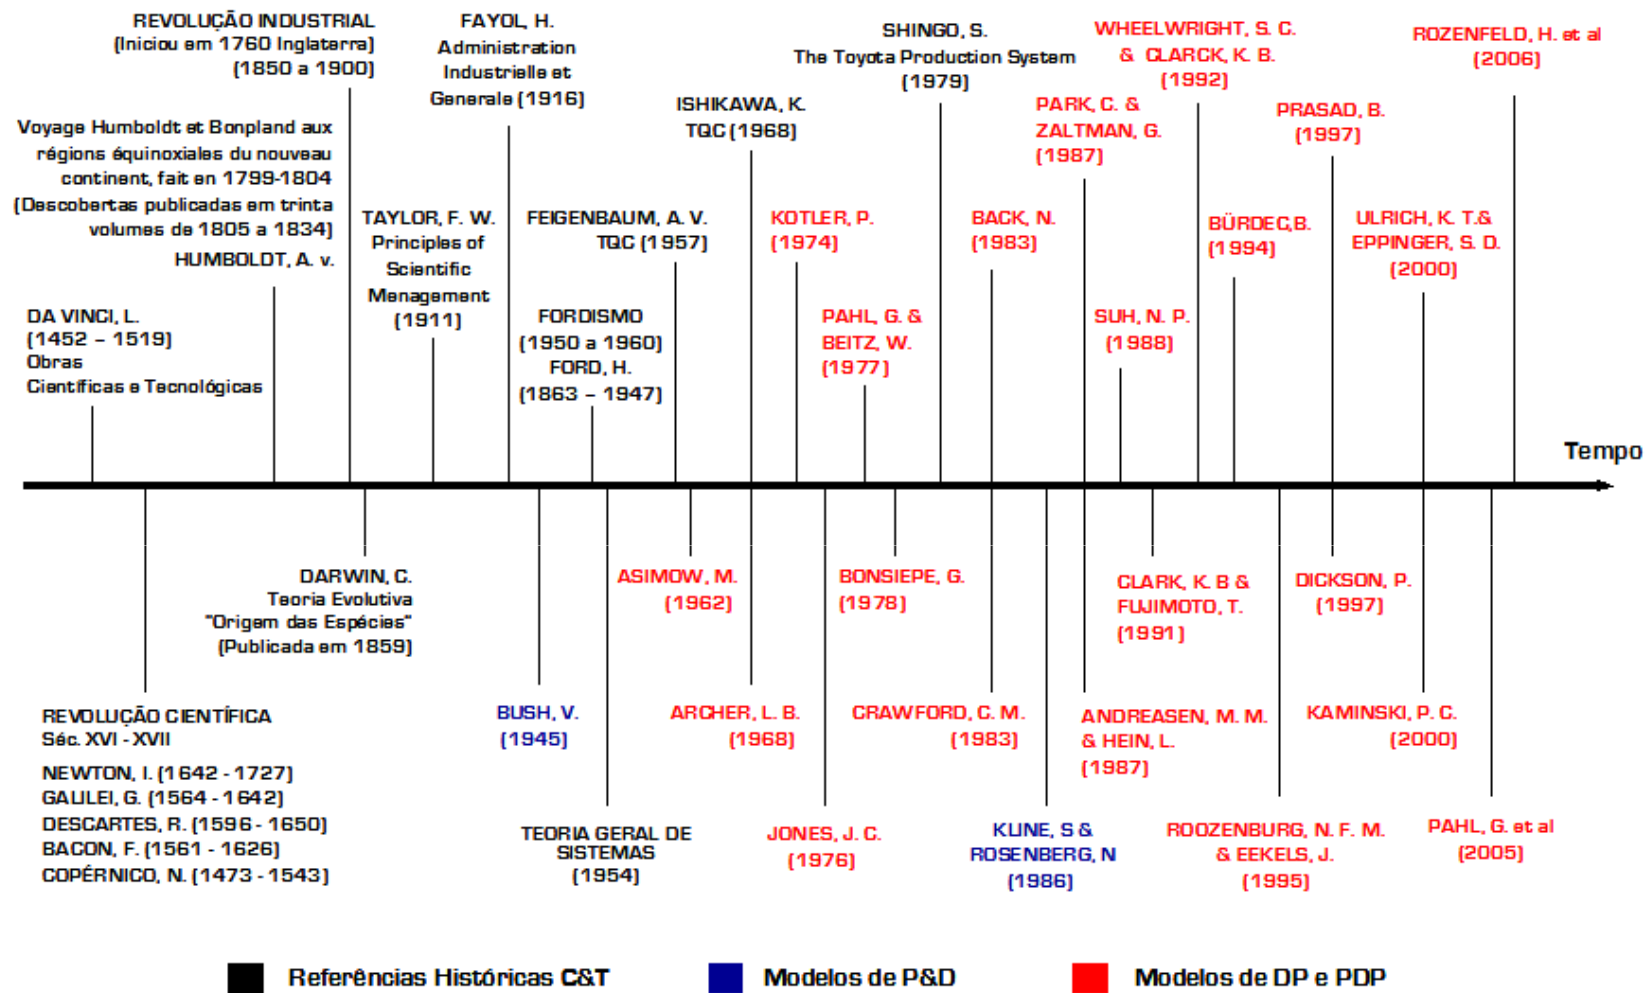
REVOLUÇÃO INDUSTRIAL
(Iniciou em 1760 Inglaterra)
(1850 a 1900)

FAYOL, H.
Administration Industrielle et Generale (1916)

SHINGO, S.
The Toyota Production System
(1979)

WHEELWRIGHT, S. C.
& CLARCK, K. B.
(1992)

ROZENFELD, H. et al
(2006)

Voyage Humboldt et Bonpland aux régions équinoxiales du nouveau continent, fait en 1799-1804
(Descobertas publicadas em trinta volumes de 1805 a 1834)
HUMBOLDT, A. v.

ISHIKAWA, K.
TQC (1968)

PARK, C. &
ZALTMAN, G.
(1987)

PRASAD, B.
(1997)

TAYLOR, F. W.
Principles of Scientific Menagement
(1911)

FEIGENBAUM, A. V.
TQC (1957)

KOTLER, P.
(1974)

BACK, N.
(1983)

BÜRDEC,B.
(1994)

ULRICH, K. T.&
EPPINGER, S. D.
(2000)

DA VINCI, L.
(1452 – 1519)
Obras
Científicas e Tecnológicas

FORDISMO
(1950 a 1960)
FORD, H.
(1863 – 1947)

PAHL, G. &
BEITZ, W.
(1977)

SUH, N. P.
(1988)

Tempo

DARWIN, C.
Teoria Evolutiva
"Origem das Espécies"
(Publicada em 1859)

ASIMOW, M.
(1962)

BONSIEPE, G.
(1978)

CLARK, K. B &
FUJIMOTO, T.
(1991)

DICKSON, P.
(1997)

REVOLUÇÃO CIENTÍFICA
Séc. XVI - XVII

NEWTON, I. (1642 - 1727)
GALILEI, G. (1564 - 1642)
DESCARTES, R. (1596 - 1650)
BACON, F. (1561 - 1626)
COPÉRNICO, N. (1473 - 1543)

BUSH, V.
(1945)

ARCHER, L. B.
(1968)

CRAWFORD, C. M.
(1983)

ANDREASEN, M. M.
& HEIN, L.
(1987)

KAMINSKI, P. C.
(2000)

TEORIA GERAL DE SISTEMAS
(1954)

JONES, J. C.
(1976)

KLINE, S &
ROSENBERG, N
(1986)

ROOZENBURG, N. F. M.
& EEKELS, J.
(1995)

PAHL, G. et al
(2005)

Referências Históricas C&T
Modelos de P&D
Modelos de DP e PDP